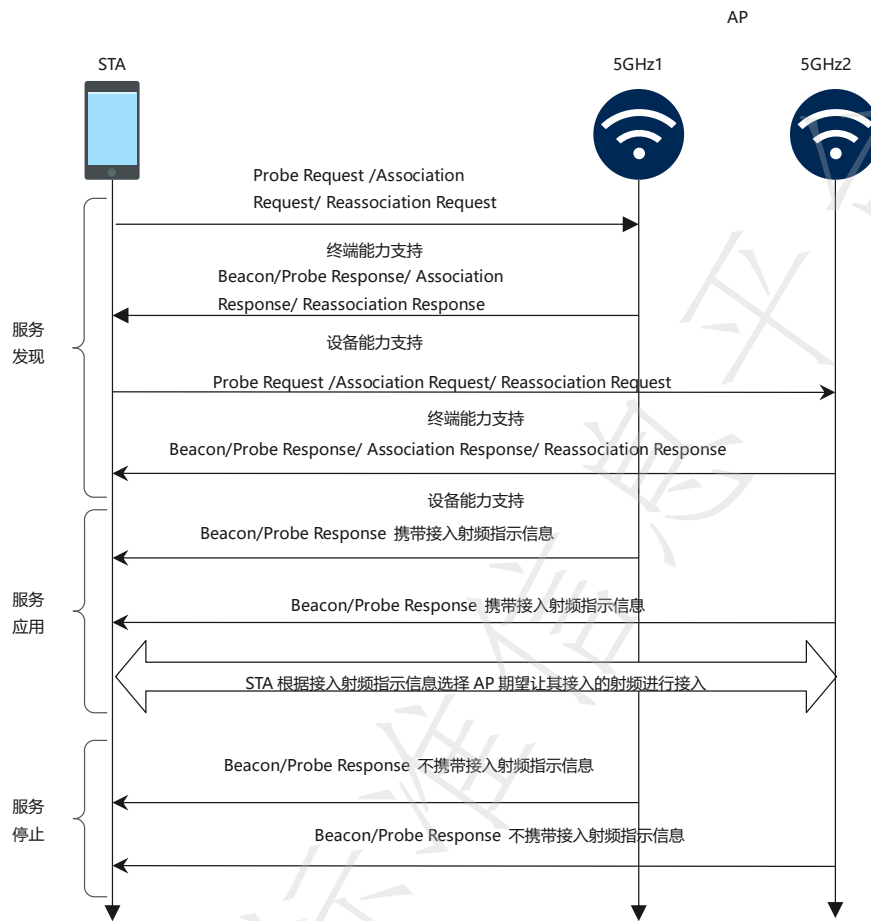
AP

STA

5GHz1

5GHz2

Probe Request /Association Request/ Reassociation Request

终端能力支持

Beacon/Probe Response/ Association Response/ Reassociation Response

设备能力支持

服务
发现

Probe Request /Association Request/ Reassociation Request

终端能力支持

Beacon/Probe Response/ Association Response/ Reassociation Response

设备能力支持

Beacon/Probe Response 携带接入射频指示信息

服务
应用

Beacon/Probe Response 携带接入射频指示信息

STA 根据接入射频指示信息选择 AP 期望让其接入的射频进行接入

Beacon/Probe Response 不携带接入射频指示信息

服务
停止

Beacon/Probe Response 不携带接入射频指示信息